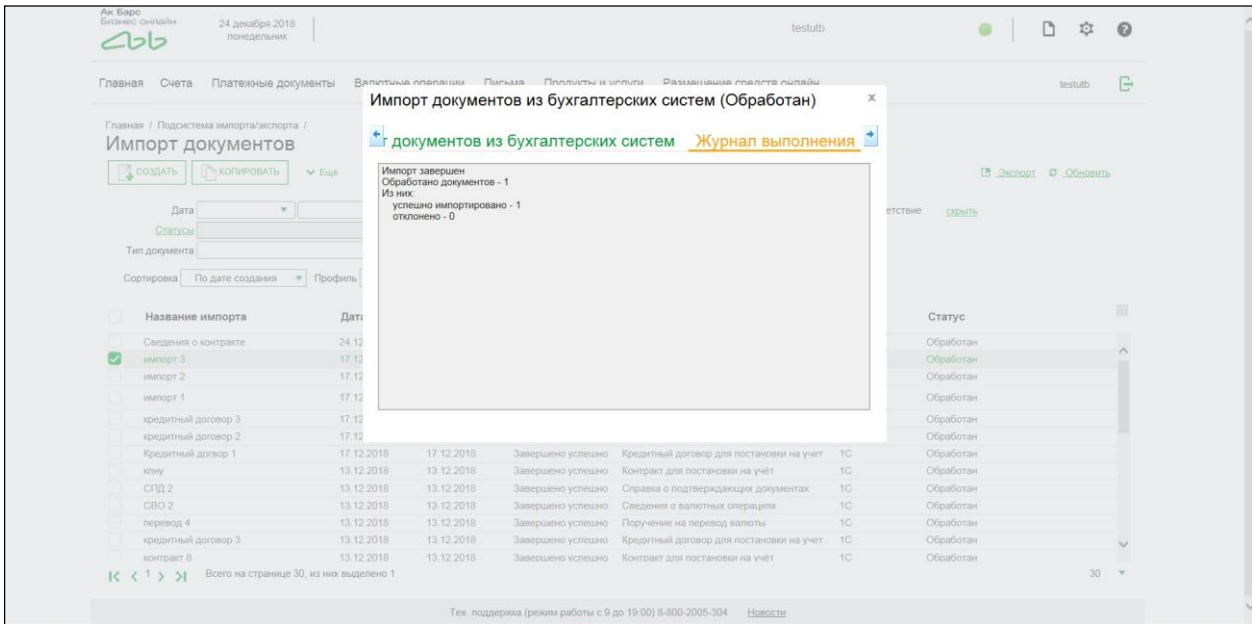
Ак Барс
Бизнес онлайн
24 декабря 2018
понедельник

testutb

Главная Счета Платежные документы Валютные операции Письма Продукты и услуги Размещение средств онлайн testutb

Главная / Подсистема импорта/экспорта /
Импорт документов

СОЗДАТЬ КОПИРОВАТЬ Еще

Экспорт Обновить

Дата
Статусы
Тип документа
Сортировка По дате создания Профиль

етствие скрыть

| Название импорта | Дата | | | | | Статус |
|---|---|---|---|---|---|---|
| Сведения о контракте | 24.12 | | | | | Обработан |
| импорт 3 | 17.12 | | | | | Обработан |
| импорт 2 | 17.12 | | | | | Обработан |
| импорт 1 | 17.12 | | | | | Обработан |
| кредитный договор 3 | 17.12 | | | | | Обработан |
| кредитный договор 2 | 17.12 | | | | | Обработан |
| Кредитный договор 1 | 17.12.2018 | 17.12.2018 | Завершено успешно | Кредитный договор для постановки на учет | 1С | Обработан |
| кпну | 13.12.2018 | 13.12.2018 | Завершено успешно | Контракт для постановки на учёт | 1С | Обработан |
| СПД 2 | 13.12.2018 | 13.12.2018 | Завершено успешно | Справка о подтверждающих документах | 1С | Обработан |
| СВО 2 | 13.12.2018 | 13.12.2018 | Завершено успешно | Сведения о валютных операциях | 1С | Обработан |
| перевод 4 | 13.12.2018 | 13.12.2018 | Завершено успешно | Поручение на перевод валюты | 1С | Обработан |
| кредитный договор 3 | 13.12.2018 | 13.12.2018 | Завершено успешно | Кредитный договор для постановки на учет | 1С | Обработан |
| контракт 8 | 13.12.2018 | 13.12.2018 | Завершено успешно | Контракт для постановки на учёт | 1С | Обработан |

K < 1 > >I Всего на странице 30, из них выделено 1 30

Тех. поддержка (режим работы с 9 до 19:00) 8-800-2005-304 Новости

Импорт документов из бухгалтерских систем (Обработан) ×

т документов из бухгалтерских систем Журнал выполнения

Импорт завершен
Обработано документов - 1
Из них:
успешно импортировано - 1
отклонено - 0